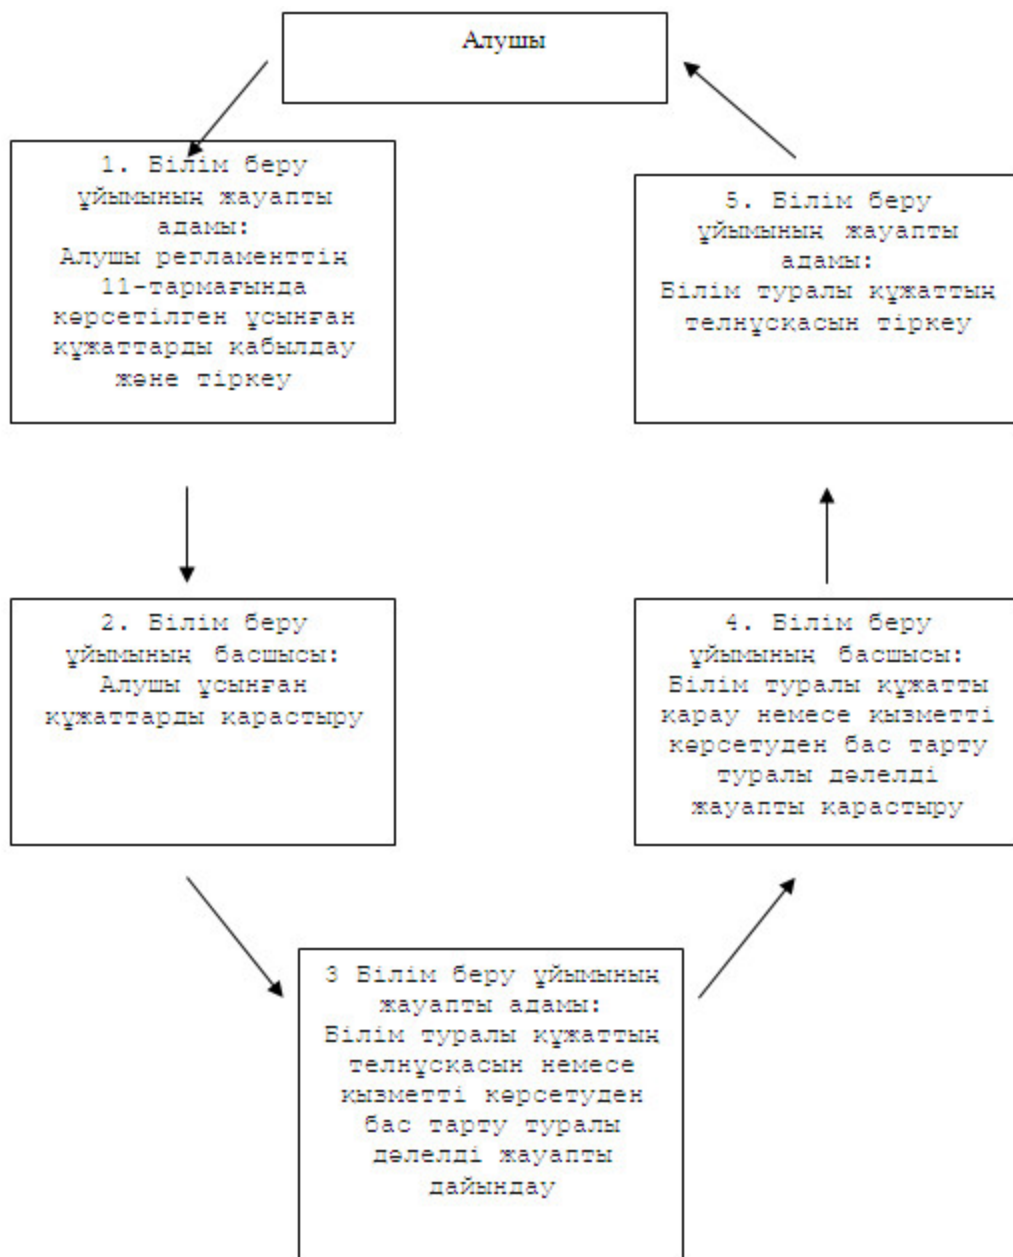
Алушы

1. Білім беру ұйымының жауапты адамы: Алушы регламенттің 11-тармағында көрсетілген ұсынған құжаттарды қабылдау және тіркеу

5. Білім беру ұйымының жауапты адамы: Білім туралы құжаттың телнұсқасын тіркеу

2. Білім беру ұйымының басшысы: Алушы ұсынған құжаттарды қарастыру

4. Білім беру ұйымының басшысы: Білім туралы құжатты қарау немесе қызметті көрсетуден бас тарту туралы дәлелді жауапты қарастыру

3 Білім беру ұйымының жауапты адамы: Білім туралы құжаттың телнұсқасын немесе қызметті көрсетуден бас тарту туралы дәлелді жауапты дайындау